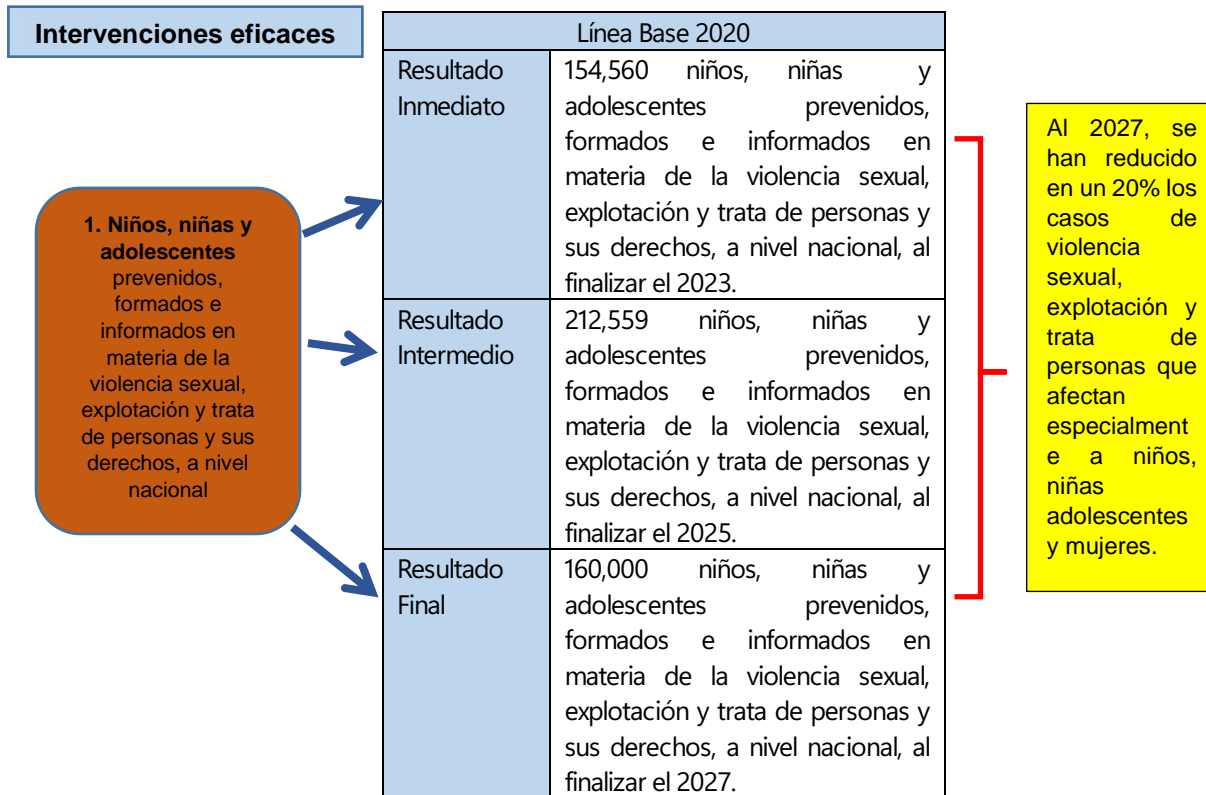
Intervenciones eficaces

1. Niños, niñas y adolescentes prevenidos, formados e informados en materia de la violencia sexual, explotación y trata de personas y sus derechos, a nivel nacional

| Línea Base 2020 | |
|---|---|
| Resultado Inmediato | 154,560 niños, niñas y adolescentes prevenidos, formados e informados en materia de la violencia sexual, explotación y trata de personas y sus derechos, a nivel nacional, al finalizar el 2023. |
| Resultado Intermedio | 212,559 niños, niñas y adolescentes prevenidos, formados e informados en materia de la violencia sexual, explotación y trata de personas y sus derechos, a nivel nacional, al finalizar el 2025. |
| Resultado Final | 160,000 niños, niñas y adolescentes prevenidos, formados e informados en materia de la violencia sexual, explotación y trata de personas y sus derechos, a nivel nacional, al finalizar el 2027. |

Al 2027, se han reducido en un 20% los casos de violencia sexual, explotación y trata de personas que afectan especialmente a niños, niñas adolescentes y mujeres.